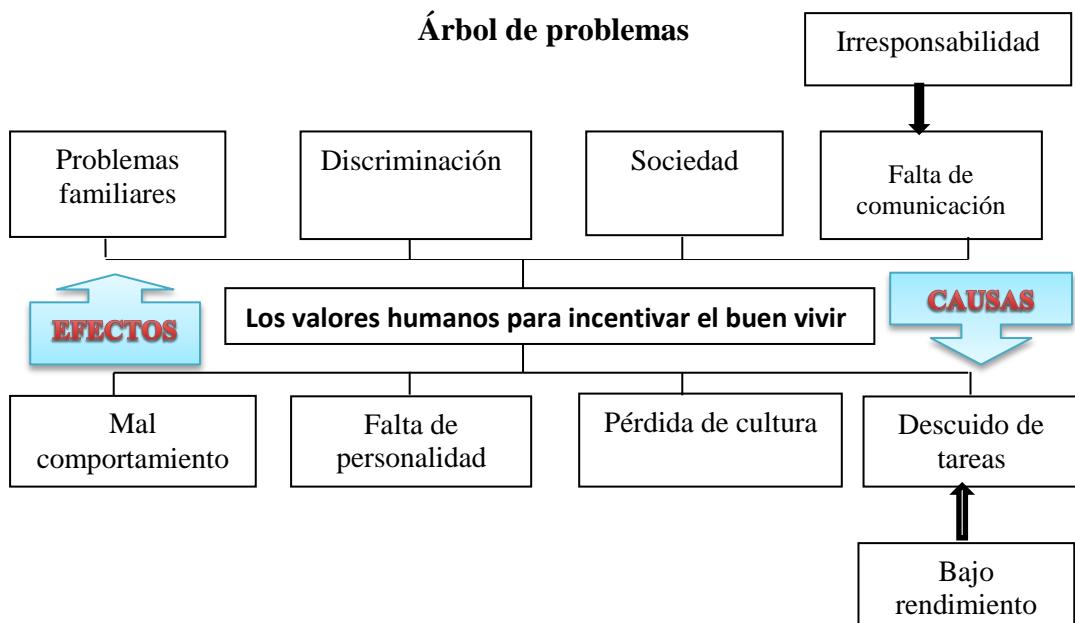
Árbol de problemas

Irresponsabilidad

Problemas familiares

Discriminación

Sociedad

Falta de comunicación

EFECTOS

Los valores humanos para incentivar el buen vivir

CAUSAS

Mal comportamiento

Falta de personalidad

Pérdida de cultura

Descuido de tareas

Bajo rendimiento